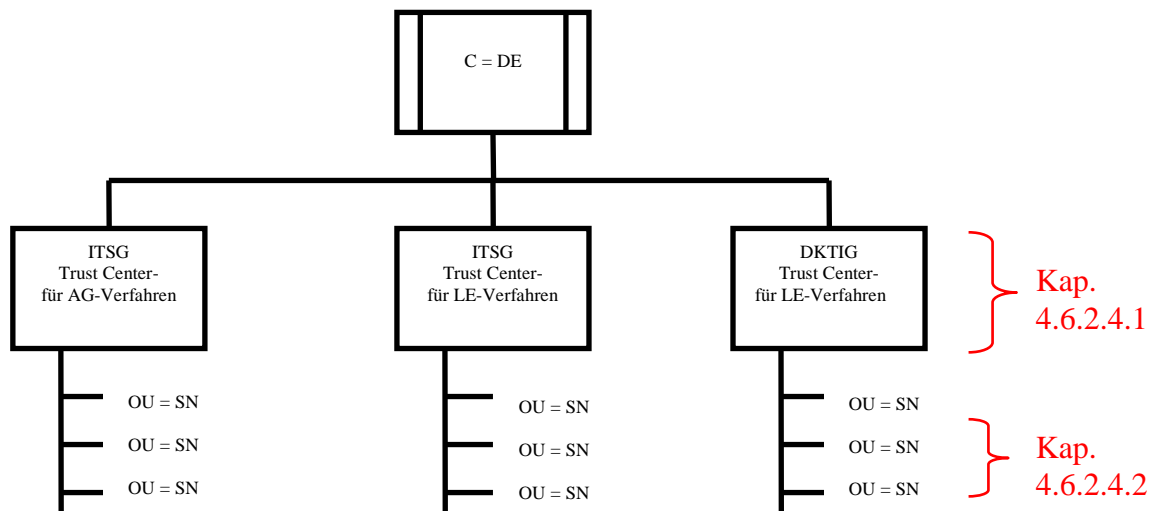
C = DE

ITSG
Trust Center-
für AG-Verfahren

ITSG
Trust Center-
für LE-Verfahren

DKTIG
Trust Center-
für LE-Verfahren

Kap. 4.6.2.4.1

OU = SN
OU = SN
OU = SN

OU = SN
OU = SN
OU = SN

OU = SN
OU = SN
OU = SN

Kap. 4.6.2.4.2